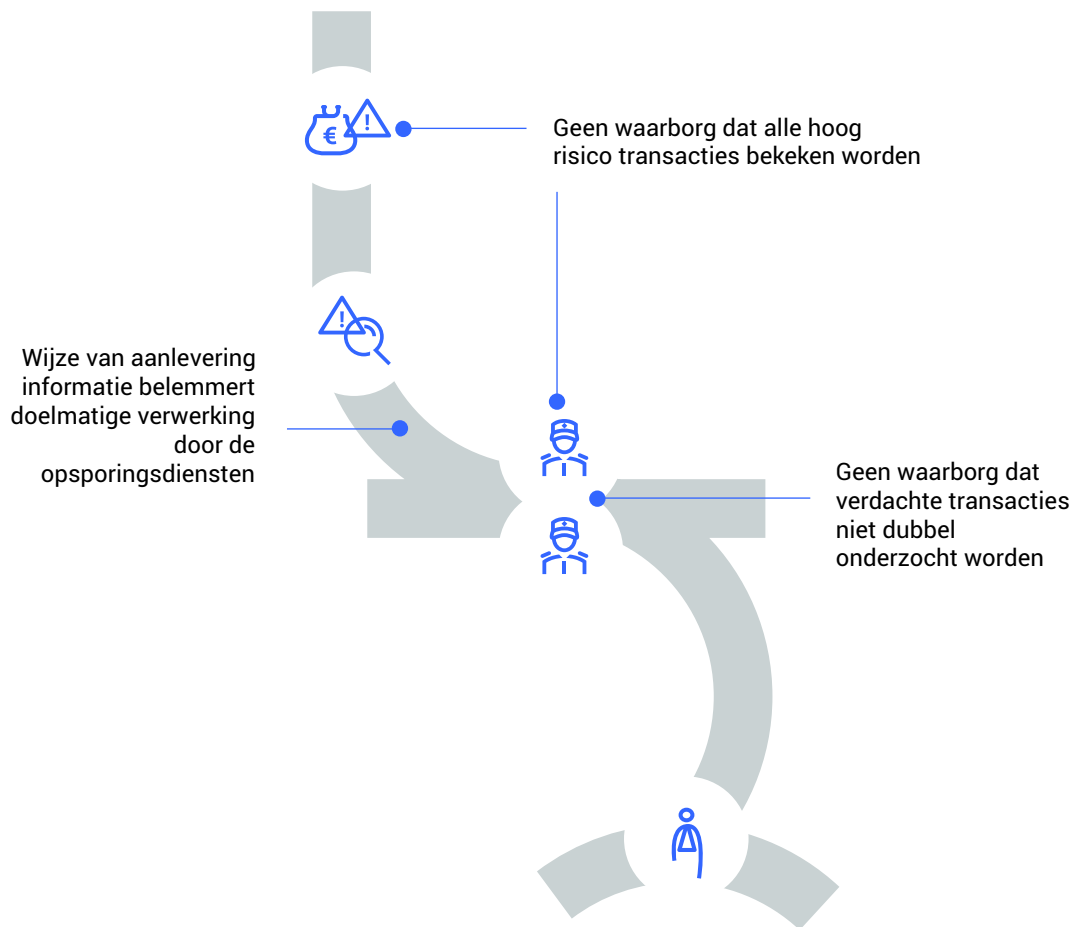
Geen waarborg dat alle hoog risico transacties bekeken worden

€

Wijze van aanlevering informatie belemmert doelmatige verwerking door de opsporingsdiensten

Geen waarborg dat verdachte transacties niet dubbel onderzocht worden